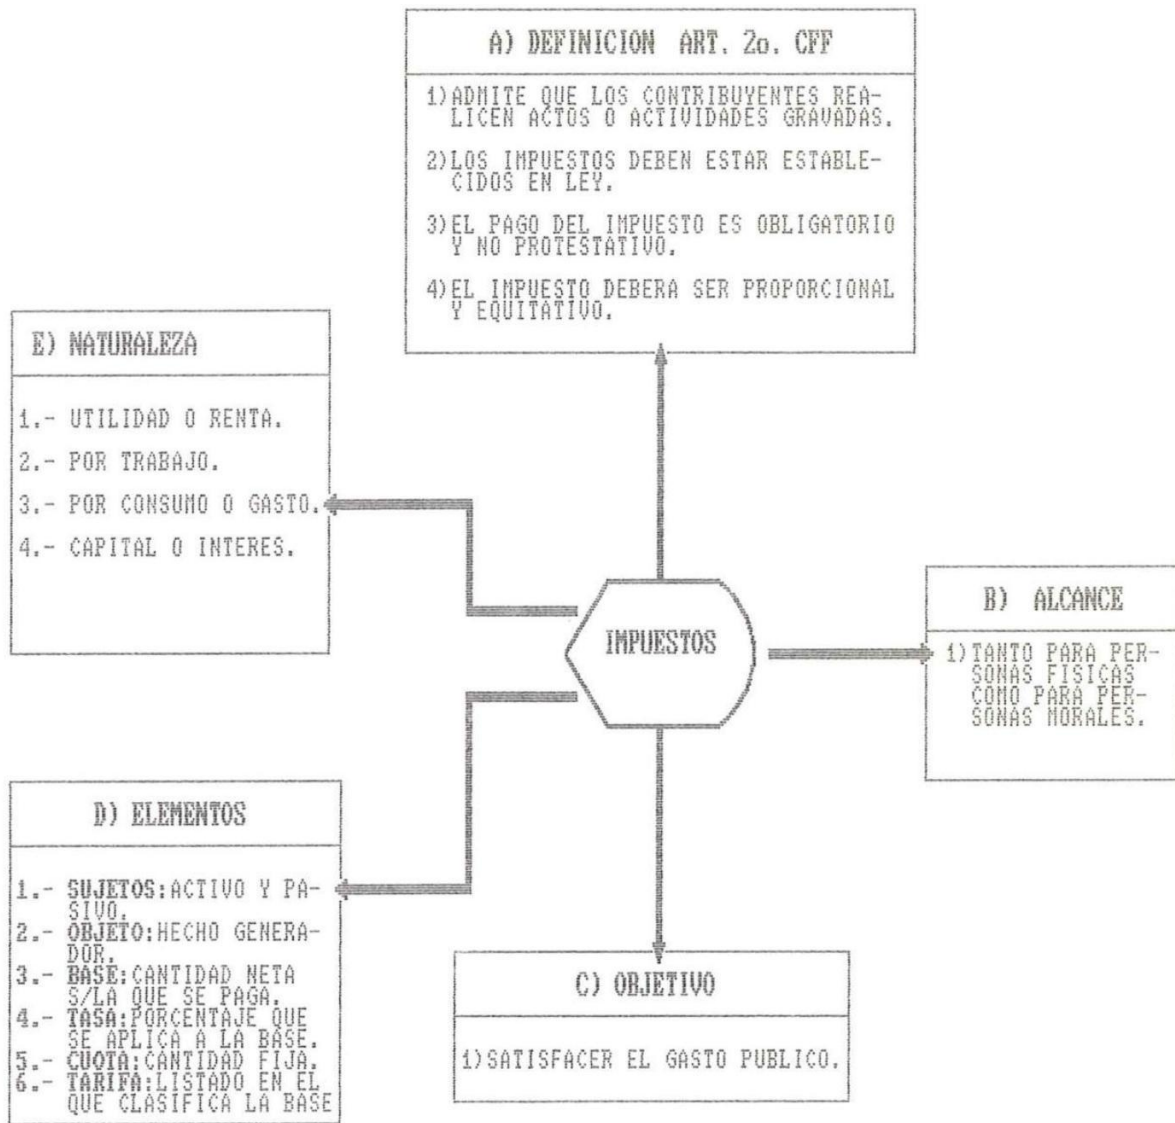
A) DEFINICION ART. 2o. CFF

1) ADMITE QUE LOS CONTRIBUYENTES REALICEN ACTOS O ACTIVIDADES GRAVADAS.

2) LOS IMPUESTOS DEBEN ESTAR ESTABLECIDOS EN LEY.

3) EL PAGO DEL IMPUESTO ES OBLIGATORIO Y NO PROTESTATIVO.

4) EL IMPUESTO DEBERA SER PROPORCIONAL Y EQUITATIVO.

E) NATURALEZA

1.- UTILIDAD O RENTA.

2.- POR TRABAJO.

3.- POR CONSUMO O GASTO.

4.- CAPITAL O INTERES.

IMPUESTOS

B) ALCANCE

1) TANTO PARA PERSONAS FISICAS COMO PARA PERSONAS MORALES.

D) ELEMENTOS

1.- SUJETOS: ACTIVO Y PASIVO.
2.- OBJETO: HECHO GENERADOR.
3.- BASE: CANTIDAD NETA S/LA QUE SE PAGA.
4.- TASA: PORCENTAJE QUE SE APLICA A LA BASE.
5.- CUOTA: CANTIDAD FIJA.
6.- TARIFA: LISTADO EN EL QUE CLASIFICA LA BASE

C) OBJETIVO

1) SATISFACER EL GASTO PUBLICO.